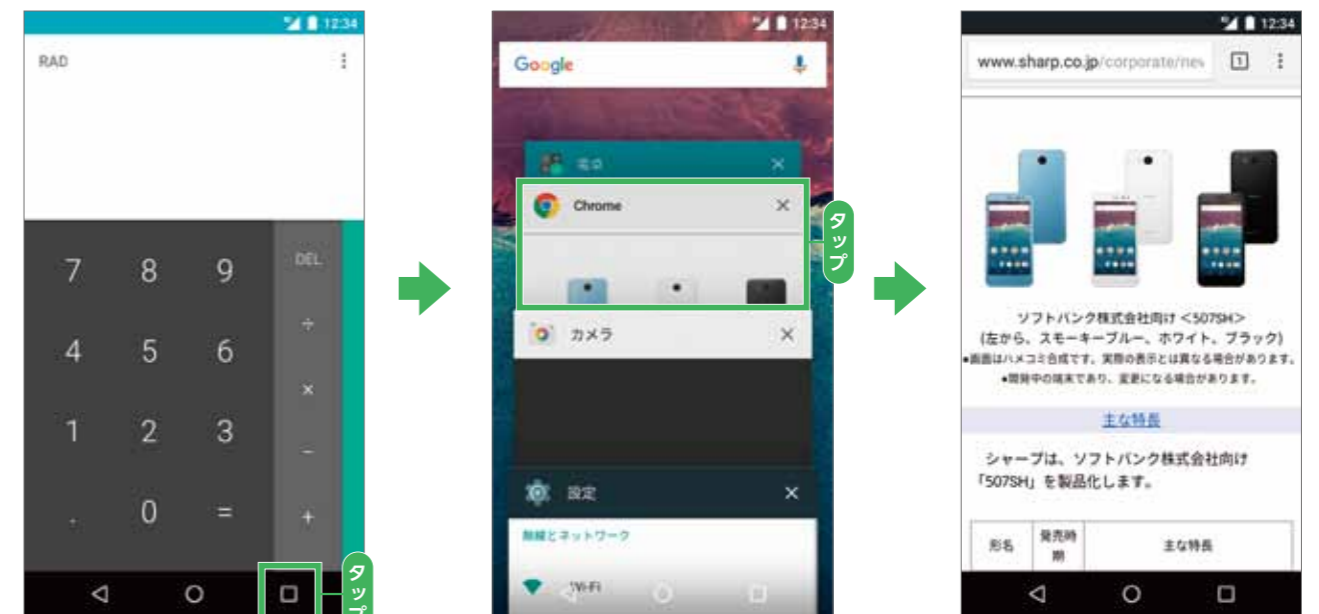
12:34

RAD

7 8 9 DEL
4 5 6 ÷
1 2 3 ×
. 0 = −
+

タップ

12:34

Google

電卓

Chrome

タップ

カメラ

設定

無線とネットワーク

Wi-Fi

12:34

www.sharp.co.jp/corporate/nev

ソフトバンク株式会社向け＜507SH＞
(左から、スモーキーブルー、ホワイト、ブラック)
●画面はハメコミ合成です。実際の表示とは異なる場合があります。
●開発中の端末であり、変更になる場合があります。

主な特長

シャープは、ソフトバンク株式会社向け「507SH」を製品化します。

| 形名 | 発売時期 | 主な特長 |
|---|---|---|